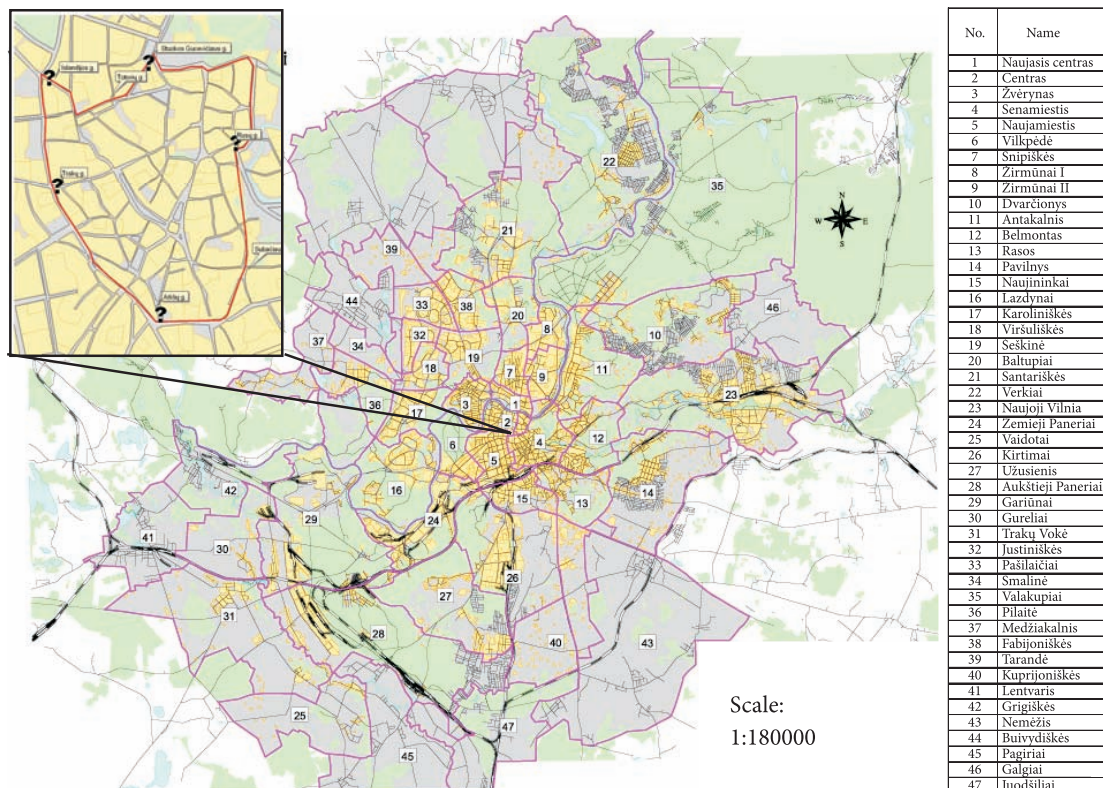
Stuokos Gucevičiaus g.
Islandijos g.
Totorių g.
Vilniaus g.
Trakų g.
Subačiaus
Aušros g.

22
35
21
39
44
33
38
20
8
10
46
37
34
32
19
18
7
9
11
36
17
3
1
2
23
6
4
12
5
16
15
13
14
42
29
24
41
30
26
27
31
28
40
43
25
47
45

Scale:
1:180000

| No. | Name |
|---|---|
| 1 | Naujasis centras |
| 2 | Centras |
| 3 | Žvėrynas |
| 4 | Senamiestis |
| 5 | Naujamiestis |
| 6 | Vilkpėdė |
| 7 | Šnipiškės |
| 8 | Žirmūnai I |
| 9 | Žirmūnai II |
| 10 | Dvarčionys |
| 11 | Antakalnis |
| 12 | Belmontas |
| 13 | Rasos |
| 14 | Pavilnys |
| 15 | Naujininkai |
| 16 | Lazdynai |
| 17 | Karoliniškės |
| 18 | Viršuliškės |
| 19 | Šeškinė |
| 20 | Baltupiai |
| 21 | Santariškės |
| 22 | Verkiai |
| 23 | Naujoji Vilnia |
| 24 | Žemieji Paneriai |
| 25 | Vaidotai |
| 26 | Kirtimai |
| 27 | Užusienis |
| 28 | Aukštieji Paneriai |
| 29 | Gariūnai |
| 30 | Gureliai |
| 31 | Trakų Vokė |
| 32 | Justiniškės |
| 33 | Pašilaičiai |
| 34 | Smalinė |
| 35 | Valakupiai |
| 36 | Pilaitė |
| 37 | Medžiakalnis |
| 38 | Fabijoniškės |
| 39 | Tarandė |
| 40 | Kuprijoniškės |
| 41 | Lentvaris |
| 42 | Grigiškės |
| 43 | Nemėžis |
| 44 | Buivydiškės |
| 45 | Pagiriai |
| 46 | Galgiai |
| 47 | Juodšiliai |